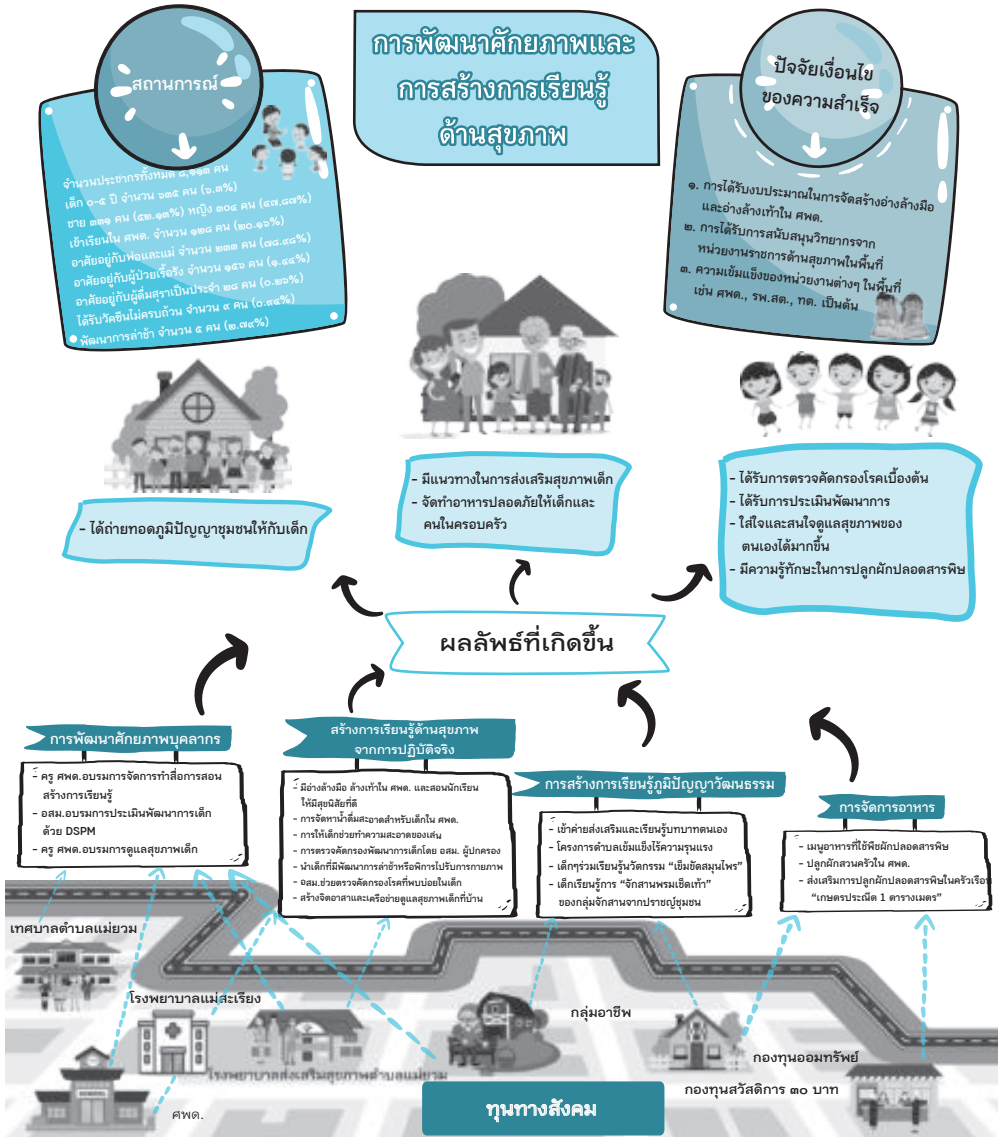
การพัฒนาศักยภาพและการสร้างการเรียนรู้ด้านสุขภาพ

สถานการณ์

จำนวนประชากรทั้งหมด ๘,๑๑๓ คน
เด็ก ๐-๕ ปี จำนวน ๖๓๕ คน (๖.๓%)
ชาย ๓๓๑ คน (๕๒.๑๓%) หญิง ๓๐๔ คน (๔๗.๘๗%)
เข้าเรียนใน ศพด. จำนวน ๑๒๘ คน (๒๐.๑๖%)
อาศัยอยู่กับพ่อและแม่ จำนวน ๓๓๓ คน (๓๕.๔๔%)
อาศัยอยู่กับผู้ป่วยเรื้อรัง จำนวน ๑๘๖ คน (๑.๔๔%)
อาศัยอยู่กับผู้ดื่มสุราเป็นประจำ ๒๘ คน (๐.๒๖%)
ได้รับวัคซีนไม่ครบถ้วน จำนวน ๙ คน (๐.๔๔%)
พัฒนาการล่าช้า จำนวน ๕ คน (๒.๗๔%)

ปัจจัยเงื่อนไขของความสำเร็จ

๑. การได้รับงบประมาณในการจัดสร้างอ่างล้างมือและอ่างล้างเท้าใน ศพด.
๒. การได้รับการสนับสนุนวิทยากรจากหน่วยงานราชการด้านสุขภาพในพื้นที่
๓. ความเข้มแข็งของหน่วยงานต่างๆ ในพื้นที่ เช่น ศพด., รพ.สต., ทต. เป็นต้น

- ได้ถ่ายทอดภูมิปัญญาชุมชนให้กับเด็ก

- มีแนวทางในการส่งเสริมสุขภาพเด็ก
- จัดทำอาหารปลอดภัยให้เด็กและคนในครอบครัว

- ได้รับการตรวจคัดกรองโรคเบื้องต้น
- ได้รับการประเมินพัฒนาการ
- ใส่ใจและสนใจดูแลสุขภาพของตนเองได้มากขึ้น
- มีความรู้ทักษะในการปลูกผักปลอดสารพิษ

ผลลัพธ์ที่เกิดขึ้น

การพัฒนาศักยภาพบุคลากร
- ครู ศพด.อบรมการจัดการทำสื่อการสอนสร้างการเรียนรู้
- อสม.อบรมการประเมินพัฒนาการเด็กด้วย DSPM
- ครู ศพด.อบรมการดูแลสุขภาพเด็ก

สร้างการเรียนรู้ด้านสุขภาพจากการปฏิบัติจริง
- มีอ่างล้างมือ ล้างเท้าใน ศพด. และสอนนักเรียนให้มีสุขนิสัยที่ดี
- การจัดทำน้ำดื่มสะอาดสำหรับเด็กใน ศพด.
- การให้เด็กช่วยทำความสะอาดของเล่น
- การตรวจคัดกรองพัฒนาการเด็กโดย อสม. ผู้ปกครอง
- นำเด็กที่มีพัฒนาการล่าช้าหรือพิการไปรับการกายภาพ
- อสม.ช่วยตรวจคัดกรองโรคที่พบบ่อยในเด็ก
- สร้างจิตอาสาและเครือข่ายดูแลสุขภาพเด็กที่บ้าน

การสร้างการเรียนรู้ภูมิปัญญาวัฒนธรรม
- เข้าค่ายส่งเสริมและเรียนรู้บทบาทตนเอง
- โครงการตำบลเข้มแข็งไร้ความรุนแรง
- เด็กๆร่วมเรียนรู้นวัตกรรม "เข็มขัดสมุนไพร"
- เด็กเรียนรู้การ "จักสานพรมเช็ดเท้า" ของกลุ่มจักสานจากปราชญ์ชุมชน

การจัดการอาหาร
- เมนูอาหารที่ใช้พืชผักปลอดสารพิษ
- ปลูกผักสวนครัวใน ศพด.
- ส่งเสริมการปลูกผักปลอดสารพิษในครัวเรือน "เกษตรประณีต 1 ตารางเมตร"

เทศบาลตำบลแม่ยวม
โรงพยาบาลแม่สะเรียง
โรงพยาบาลส่งเสริมสุขภาพตำบลแม่ยวม
ศพด.
กลุ่มอาชีพ
กองทุนออมทรัพย์
กองทุนสวัสดิการ ๓๐ บาท
ทุนทางสังคม